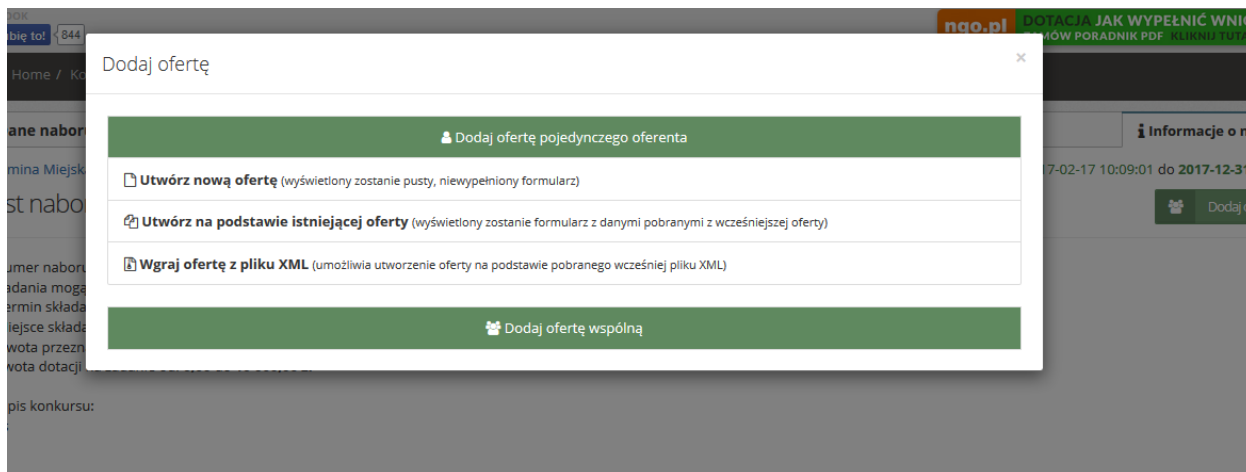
ok
abię to! 844

ngo.pl DOTACJA JAK WYPEŁNIĆ WNI
MÓW PORADNIK PDF KLIKNIJ TUTA

Home / Ko

ane nabor
i Informacje o n

mina Miejsk
17-02-17 10:09:01 do 2017-12-31

st nabor

Dodaj

umer naboru
adania mogą
ermin składa
iejsce składa
wota przezn
wota dotacji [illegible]

pis konkursu:

Dodaj ofertę

×

Dodaj ofertę pojedynczego oferenta

Utwórz nową ofertę (wyświetlony zostanie pusty, niewypełniony formularz)

Utwórz na podstawie istniejącej oferty (wyświetlony zostanie formularz z danymi pobranymi z wcześniejszej oferty)

Wgraj ofertę z pliku XML (umożliwia utworzenie oferty na podstawie pobranego wcześniej pliku XML)

Dodaj ofertę wspólną